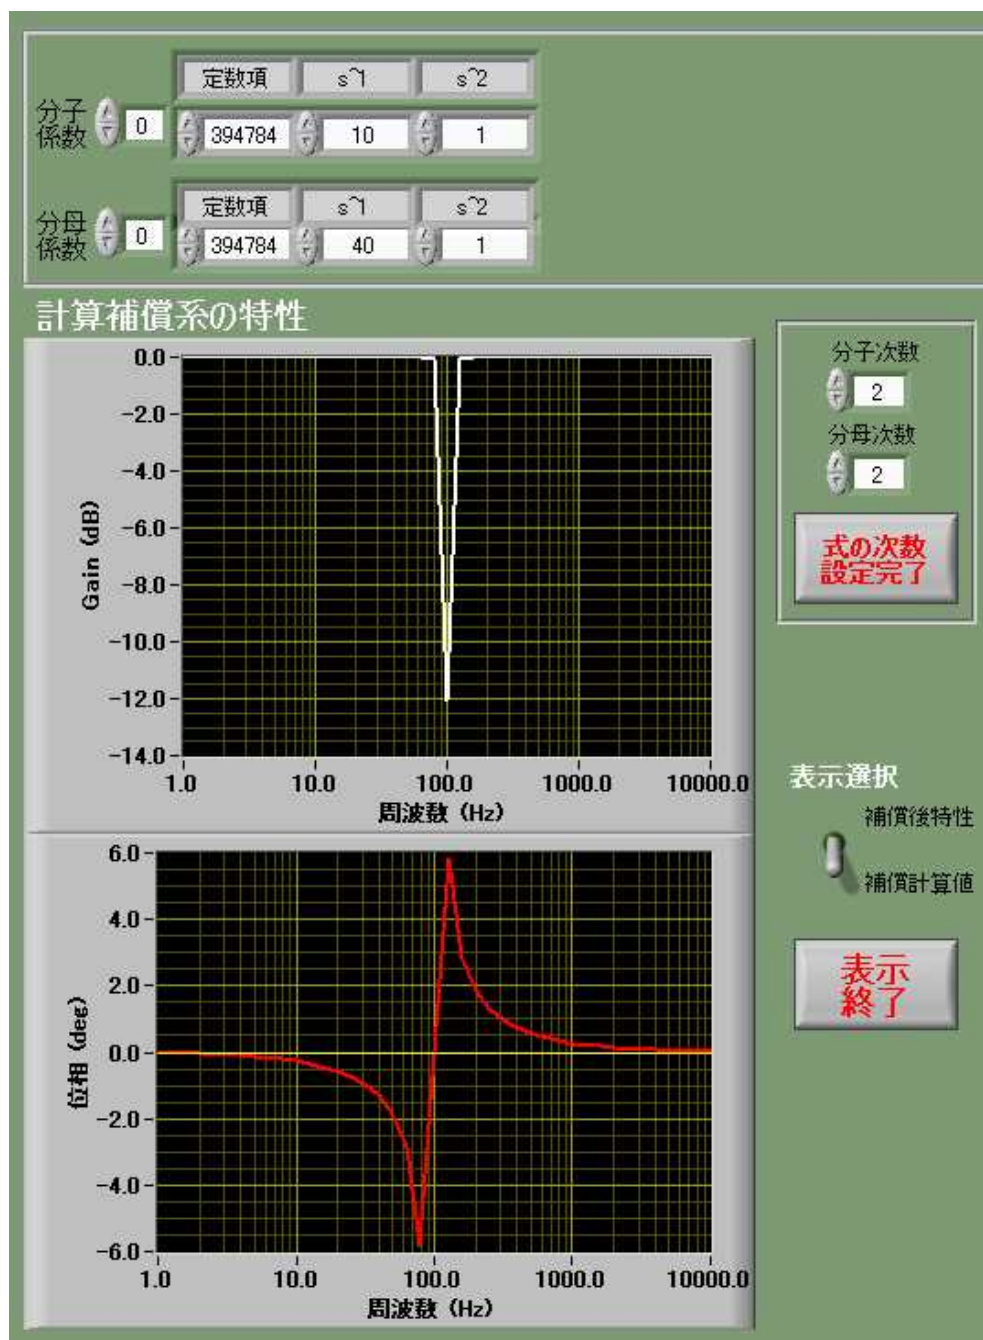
分子係数 0
| 定数項 | s^1 | s^2 |
|---|---|---|
| 394784 | 10 | 1 |

分母係数 0
| 定数項 | s^1 | s^2 |
|---|---|---|
| 394784 | 40 | 1 |

計算補償系の特性

Gain (dB)
0.0
-2.0
-4.0
-6.0
-8.0
-10.0
-12.0
-14.0
1.0 10.0 100.0 1000.0 10000.0
周波数 (Hz)

位相 (deg)
6.0
4.0
2.0
0.0
-2.0
-4.0
-6.0
1.0 10.0 100.0 1000.0 10000.0
周波数 (Hz)

分子次数
2
分母次数
2
式の次数設定完了

表示選択
補償後特性
補償計算値

表示終了